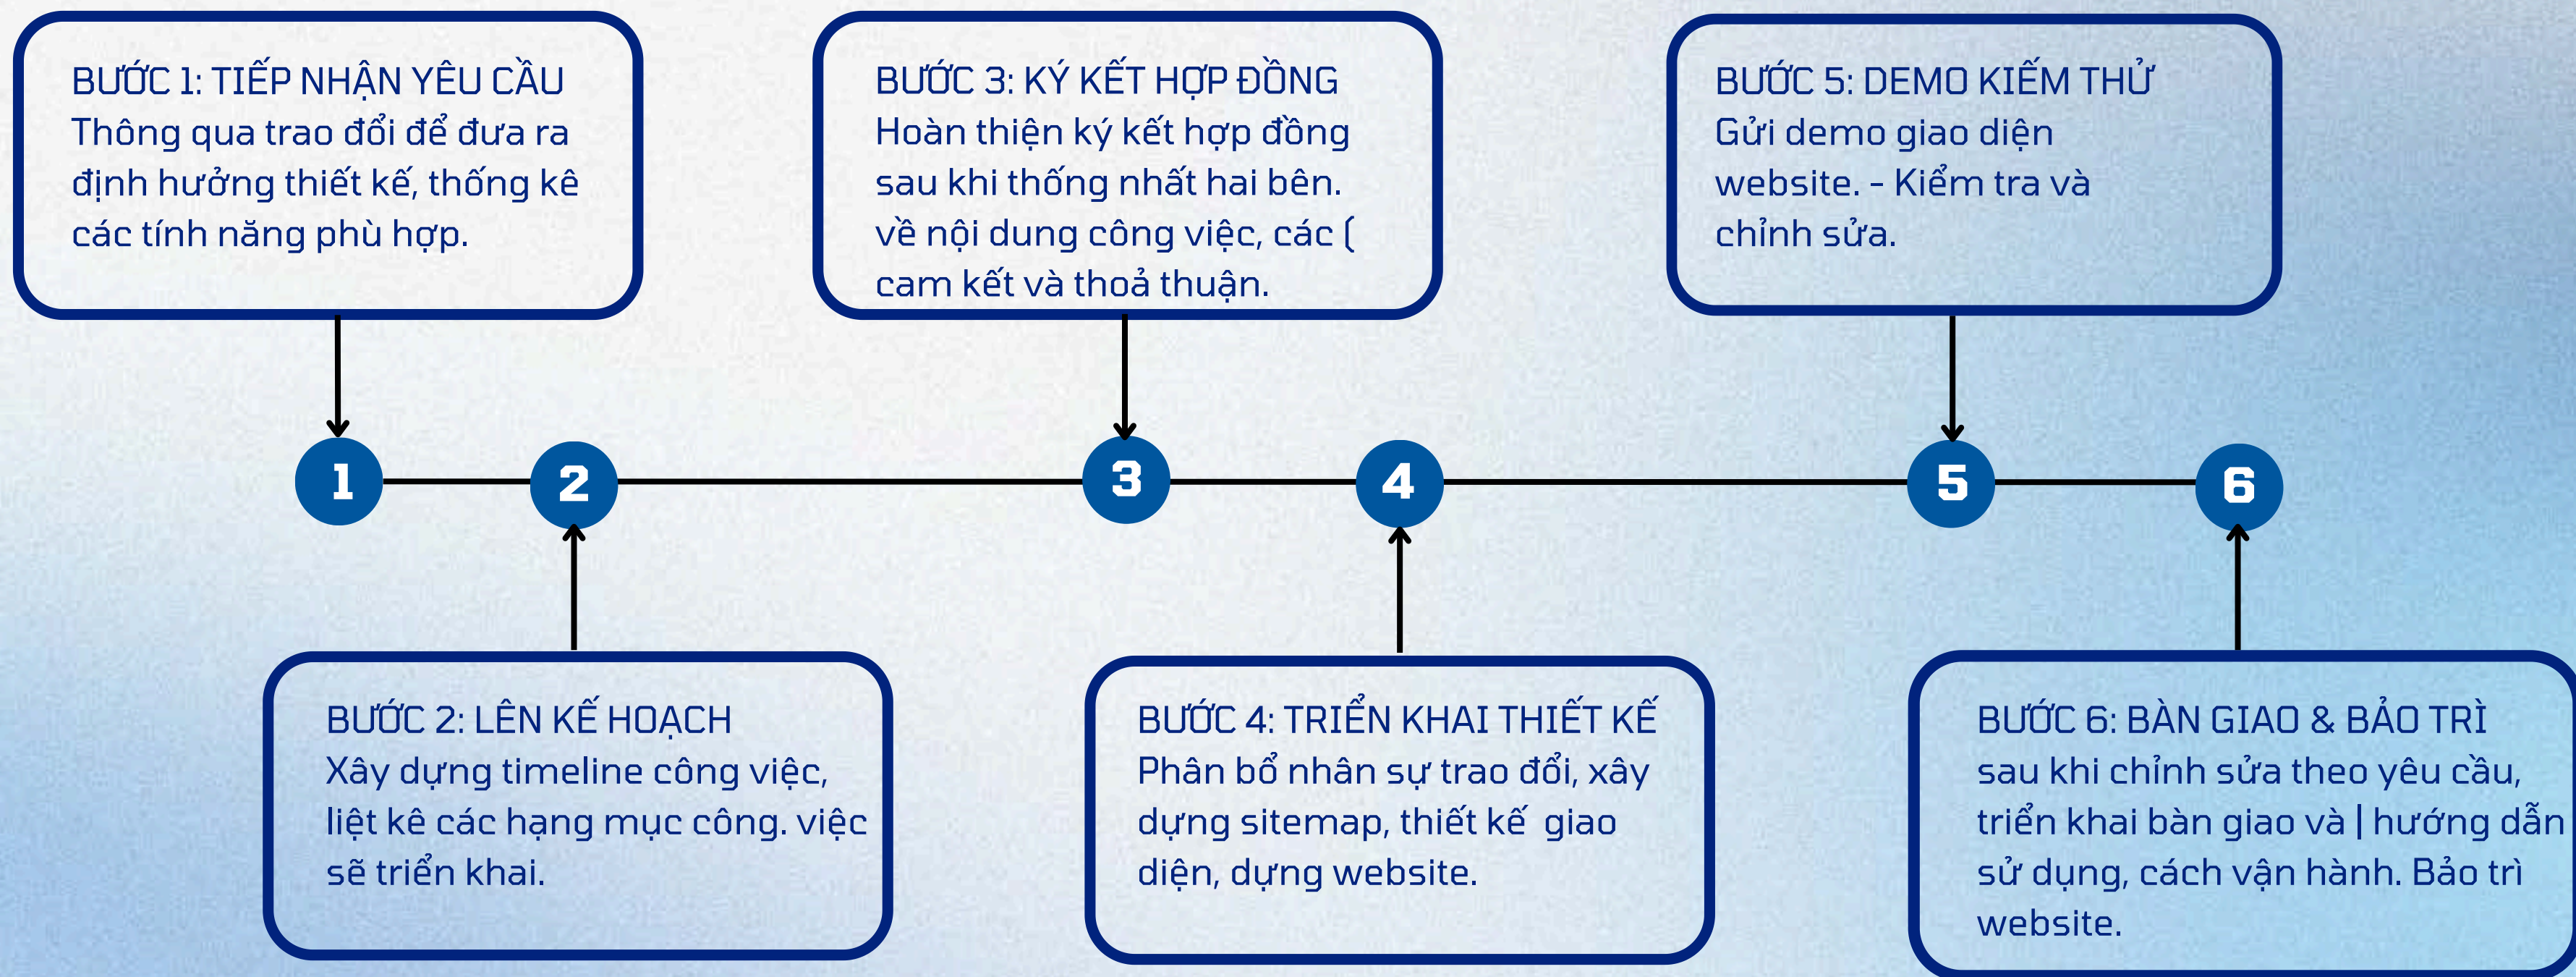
BƯỚC 1: TIẾP NHẬN YÊU CẦU
Thông qua trao đổi để đưa ra định hưởng thiết kế, thống kê các tính năng phù hợp.

BƯỚC 3: KÝ KẾT HỢP ĐỒNG
Hoàn thiện ký kết hợp đồng sau khi thống nhất hai bên. về nội dung công việc, các ( cam kết và thoả thuận.

BƯỚC 5: DEMO KIẾM THỬ
Gửi demo giao diện website. - Kiểm tra và chỉnh sửa.

1

2

3

4

5

6

BƯỚC 2: LÊN KẾ HOẠCH
Xây dựng timeline công việc, liệt kê các hạng mục công. việc sẽ triển khai.

BƯỚC 4: TRIỂN KHAI THIẾT KẾ
Phân bổ nhân sự trao đổi, xây dựng sitemap, thiết kế giao diện, dựng website.

BƯỚC 6: BÀN GIAO & BẢO TRÌ
sau khi chỉnh sửa theo yêu cầu, triển khai bàn giao và | hướng dẫn sử dụng, cách vận hành. Bảo trì website.